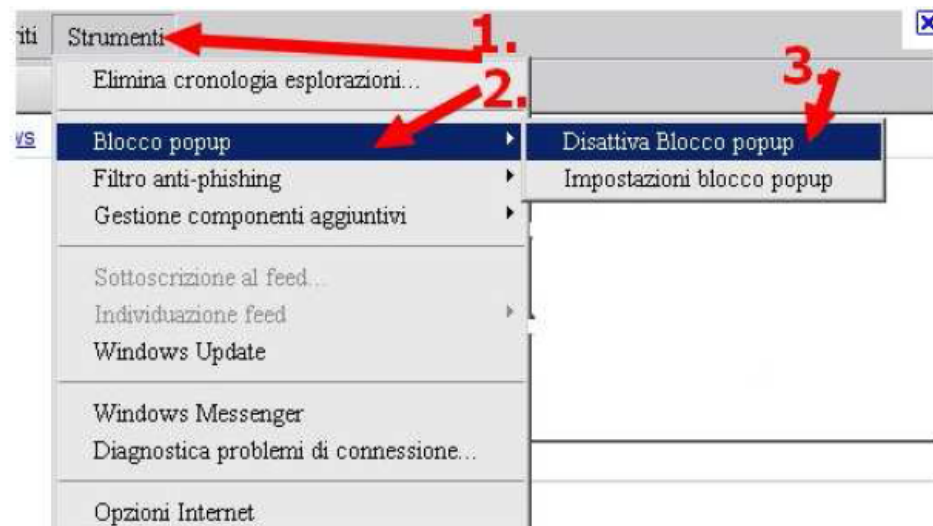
riti Strumenti 1.

Elimina cronologia esplorazioni... 2.

3.

vs

Blocco popup

Disattiva Blocco popup

Impostazioni blocco popup

Filtro anti-phishing

Gestione componenti aggiuntivi

Sottoscrizione al feed...

Individuazione feed

Windows Update

Windows Messenger

Diagnostica problemi di connessione...

Opzioni Internet